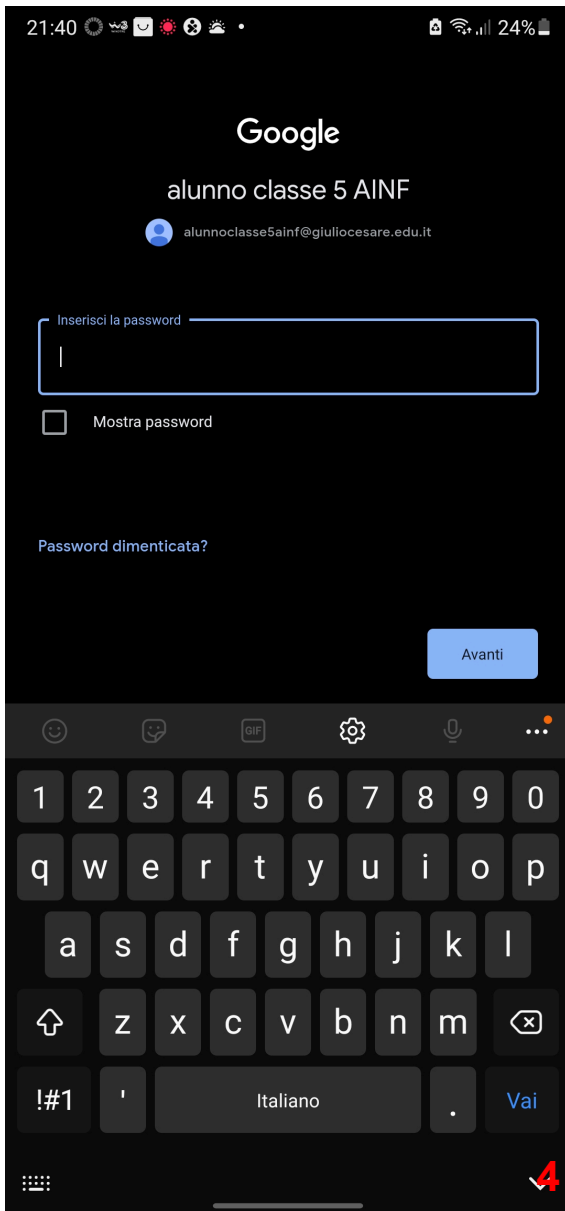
21:40 24%

Google

alunno classe 5 AINF

alunnoclasse5ainf@giuliocesare.edu.it

Inserisci la password

Mostra password

Password dimenticata?

Avanti

GIF

1 2 3 4 5 6 7 8 9 0
q w e r t y u i o p
a s d f g h j k l
z x c v b n m
!#1 ' Italiano . Vai

4